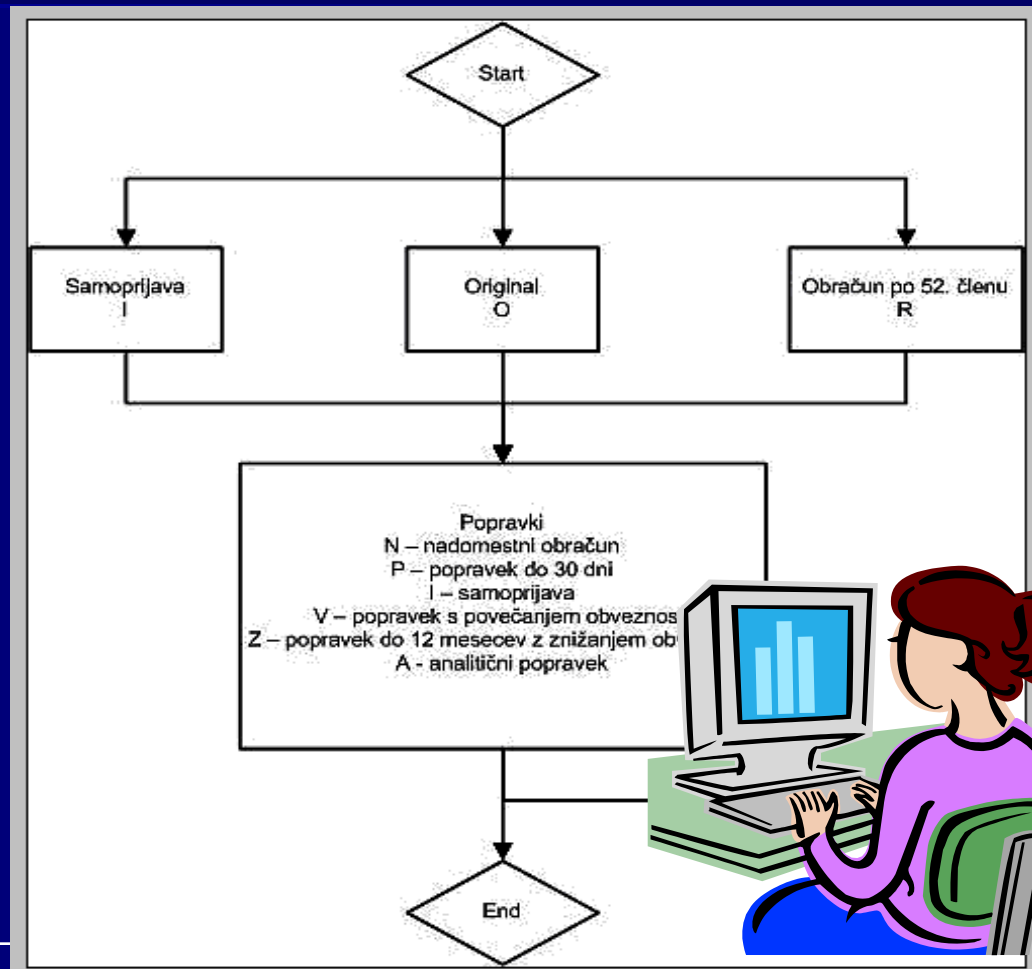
Start

Samoprijava
I

Original
O

Obračun po 52. členu
R

Popravki
N – nadomestni obračun
P – popravek do 30 dni
I – samoprijava
V – popravek s povečanjem obveznos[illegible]
Z – popravek do 12 mesecev z znižanjem ob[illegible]
A - analitični popravek

End